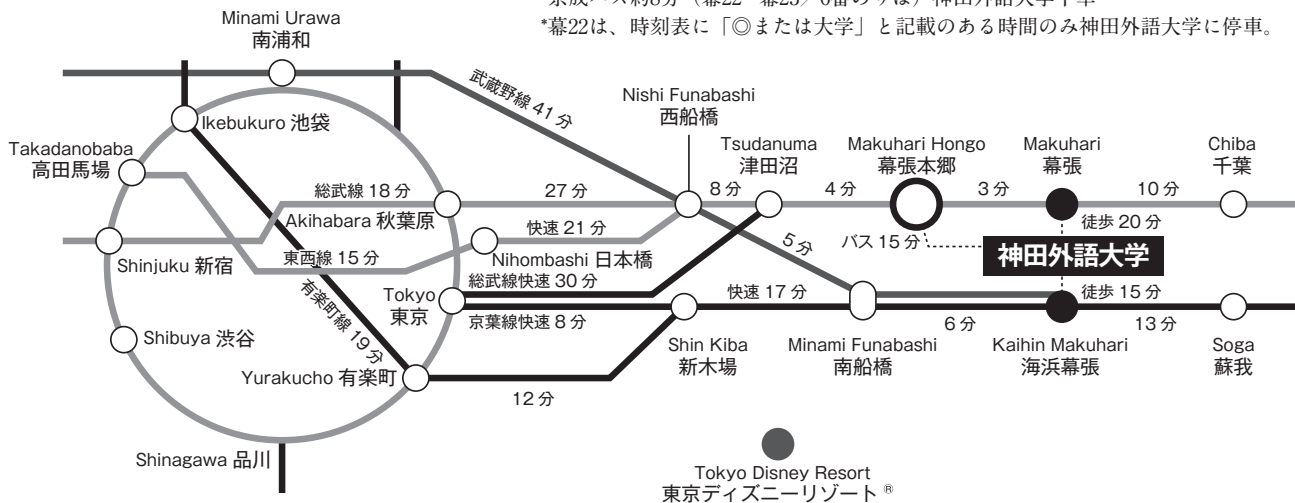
*幕22は、時刻表に「◎または大学」と記載のある時間のみ神田外語大学に停車。

Minami Urawa
南浦和

武蔵野線 41 分

Nishi Funabashi
西船橋

Ikebukuro 池袋

Takadanobaba
高田馬場

Tsudanuma
津田沼

Makuhari Hongo
幕張本郷

Makuhari
幕張

Chiba
千葉

総武線 18 分

27 分

8 分

4 分

3 分

10 分

Akihabara 秋葉原

快速 21 分

徒歩 20 分

5 分

バス 15 分

神田外語大学

Nihombashi 日本橋

Shinjuku 新宿

東西線 15 分

総武線快速 30 分

有楽町線 19 分

Tokyo
東京

快速 17 分

徒歩 15 分

京葉線快速 8 分

6 分

13 分

Shibuya 渋谷

Shin Kiba
新木場

Minami Funabashi
南船橋

Kaihin Makuhari
海浜幕張

Soga
蘇我

Yurakucho 有楽町

12 分

Shinagawa 品川

Tokyo Disney Resort
東京ディズニーリゾート ®